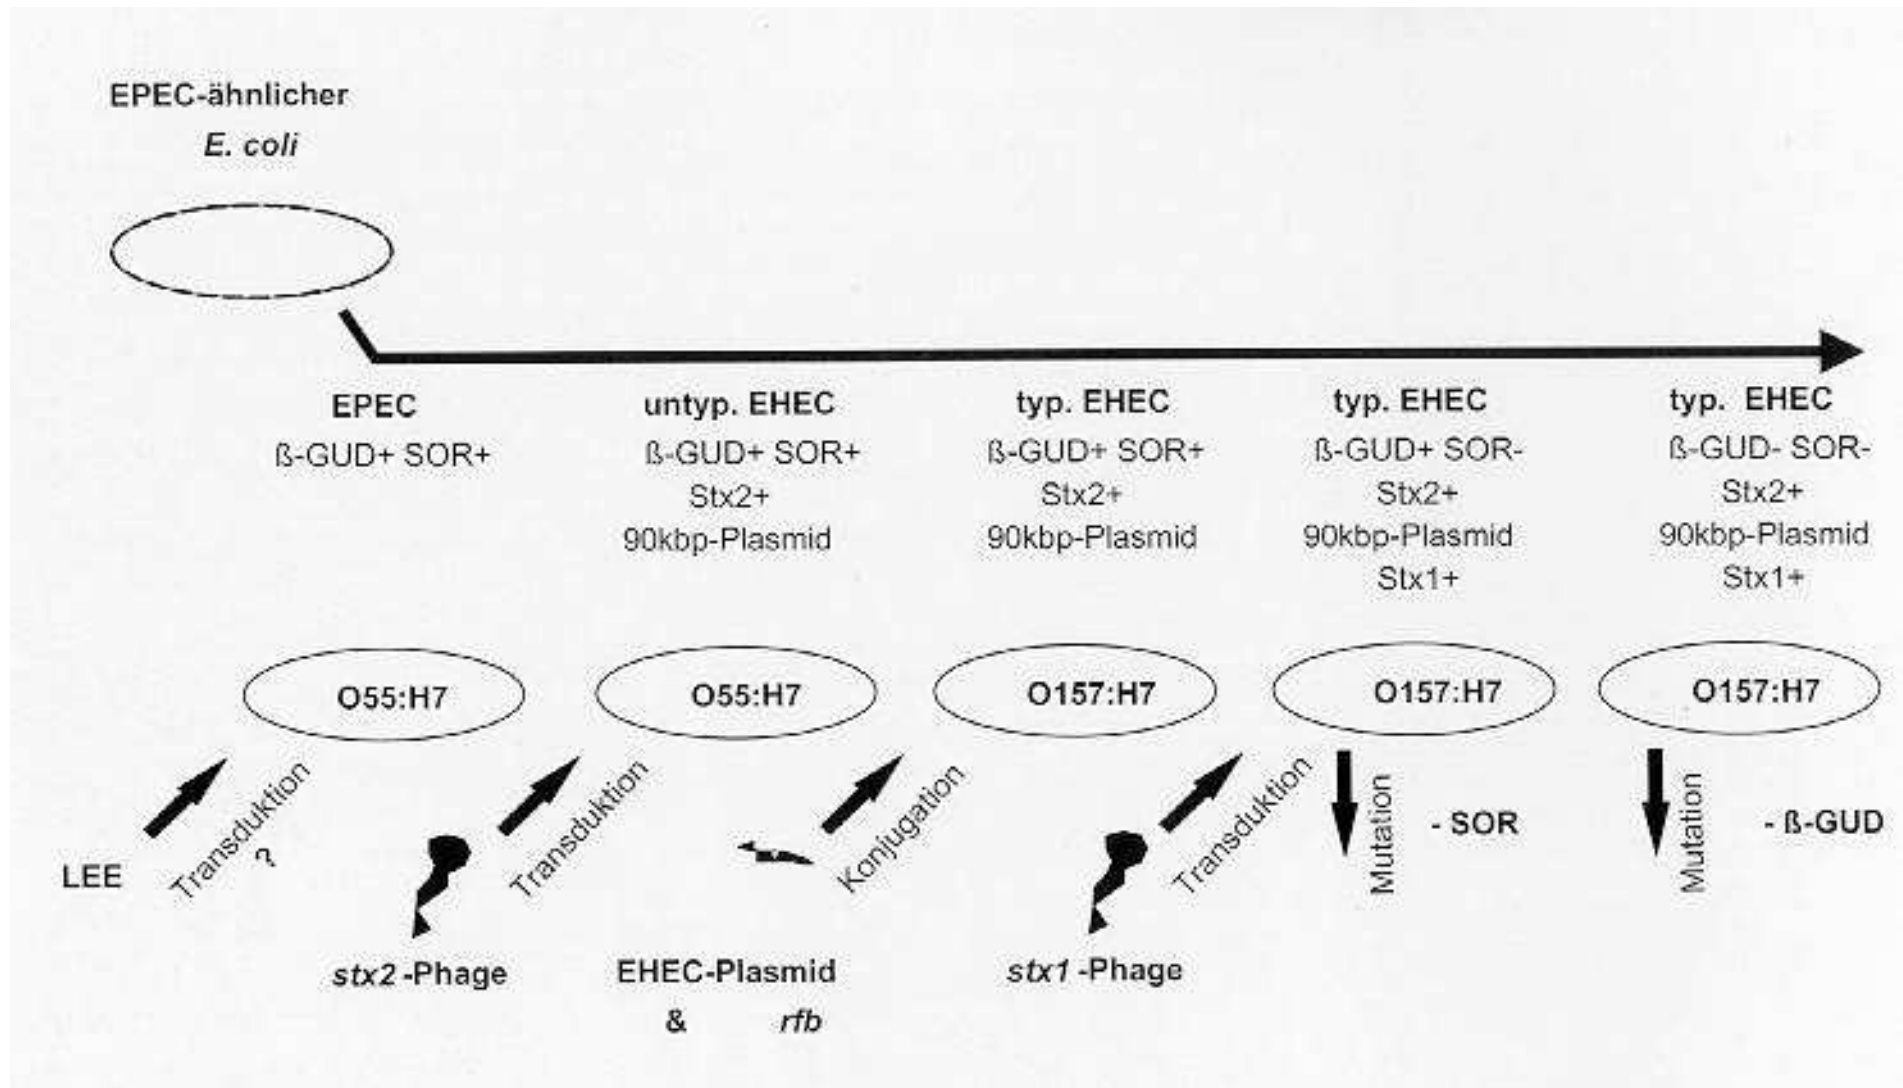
EPEC-ähnlicher
*E. coli*

EPEC
ß-GUD+ SOR+

untyp. EHEC
ß-GUD+ SOR+
Stx2+
90kbp-Plasmid

typ. EHEC
ß-GUD+ SOR+
Stx2+
90kbp-Plasmid

typ. EHEC
ß-GUD+ SOR-
Stx2+
90kbp-Plasmid
Stx1+

typ. EHEC
ß-GUD- SOR-
Stx2+
90kbp-Plasmid
Stx1+

O55:H7

O55:H7

O157:H7

O157:H7

O157:H7

LEE
Transduktion
?

Transduktion

Konjugation

Transduktion

Mutation
- SOR

Mutation
- ß-GUD

*stx2* -Phage

EHEC-Plasmid
& *rfb*

*stx1* -Phage